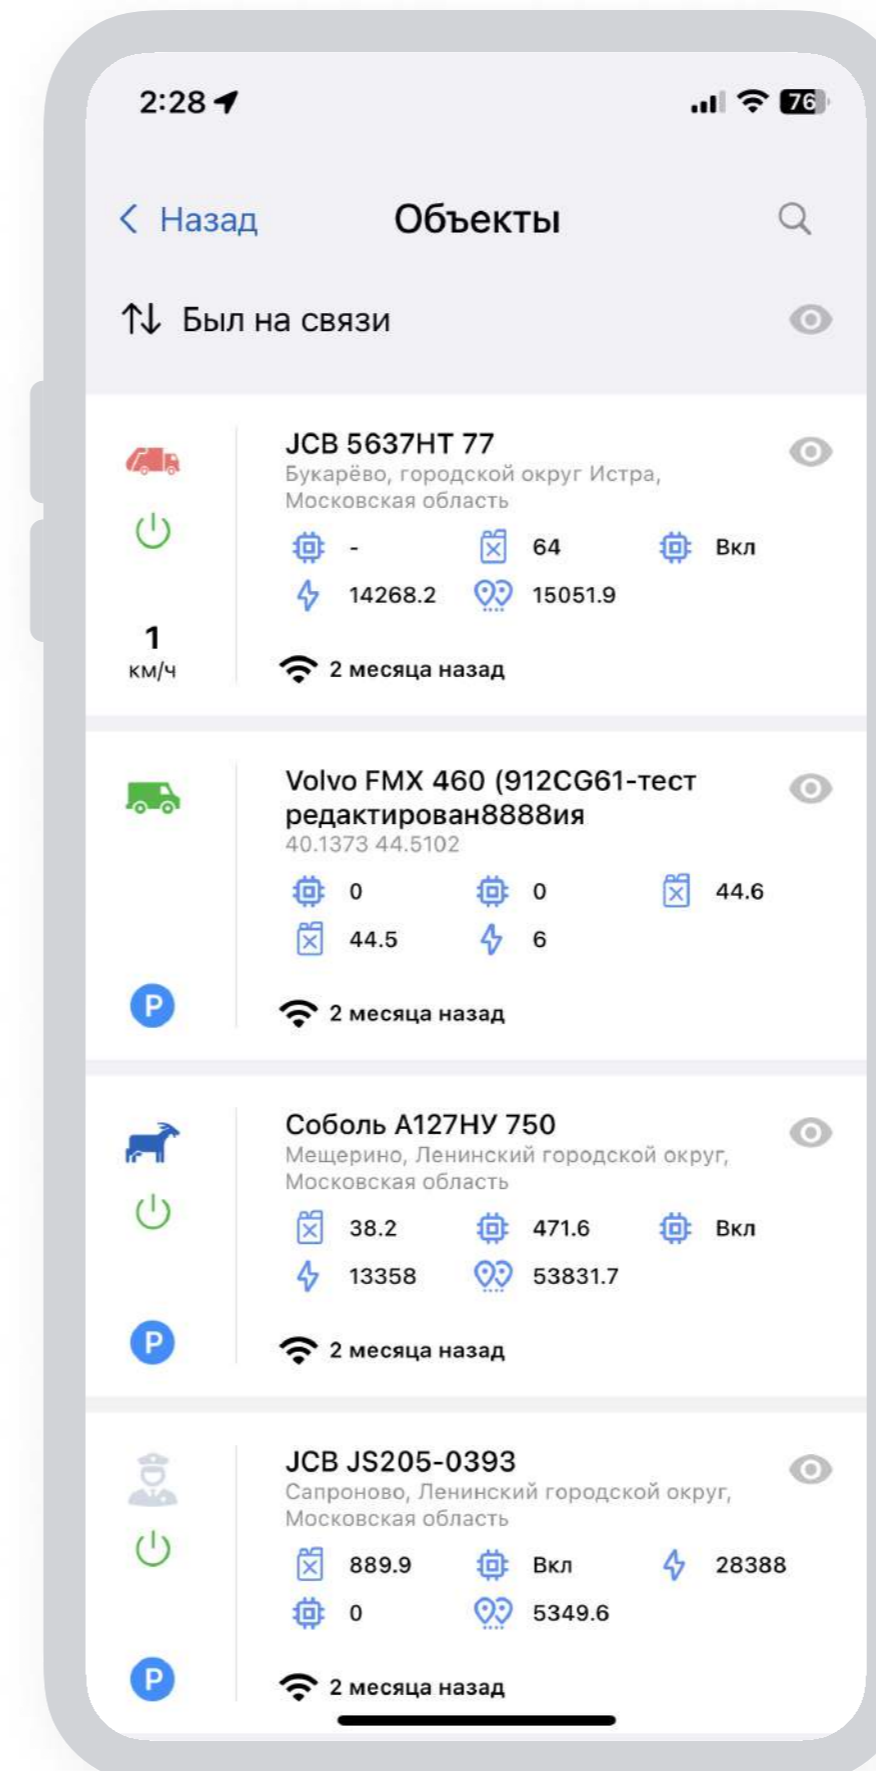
2:28

76

< Назад

Объекты

Был на связи

JCB 5637НТ 77
Букарёво, городской округ Истра, Московская область

-

64

Вкл

14268.2

15051.9

1
км/ч

2 месяца назад

Volvo FMX 460 (912CG61-тест редактирован8888ия
40.1373 44.5102

0

0

44.6

44.5

6

P

2 месяца назад

Соболь А127НУ 750
Мещерино, Ленинский городской округ, Московская область

38.2

471.6

Вкл

13358

53831.7

P

2 месяца назад

JCB JS205-0393
Сапроново, Ленинский городской округ, Московская область

889.9

Вкл

28388

0

5349.6

P

2 месяца назад